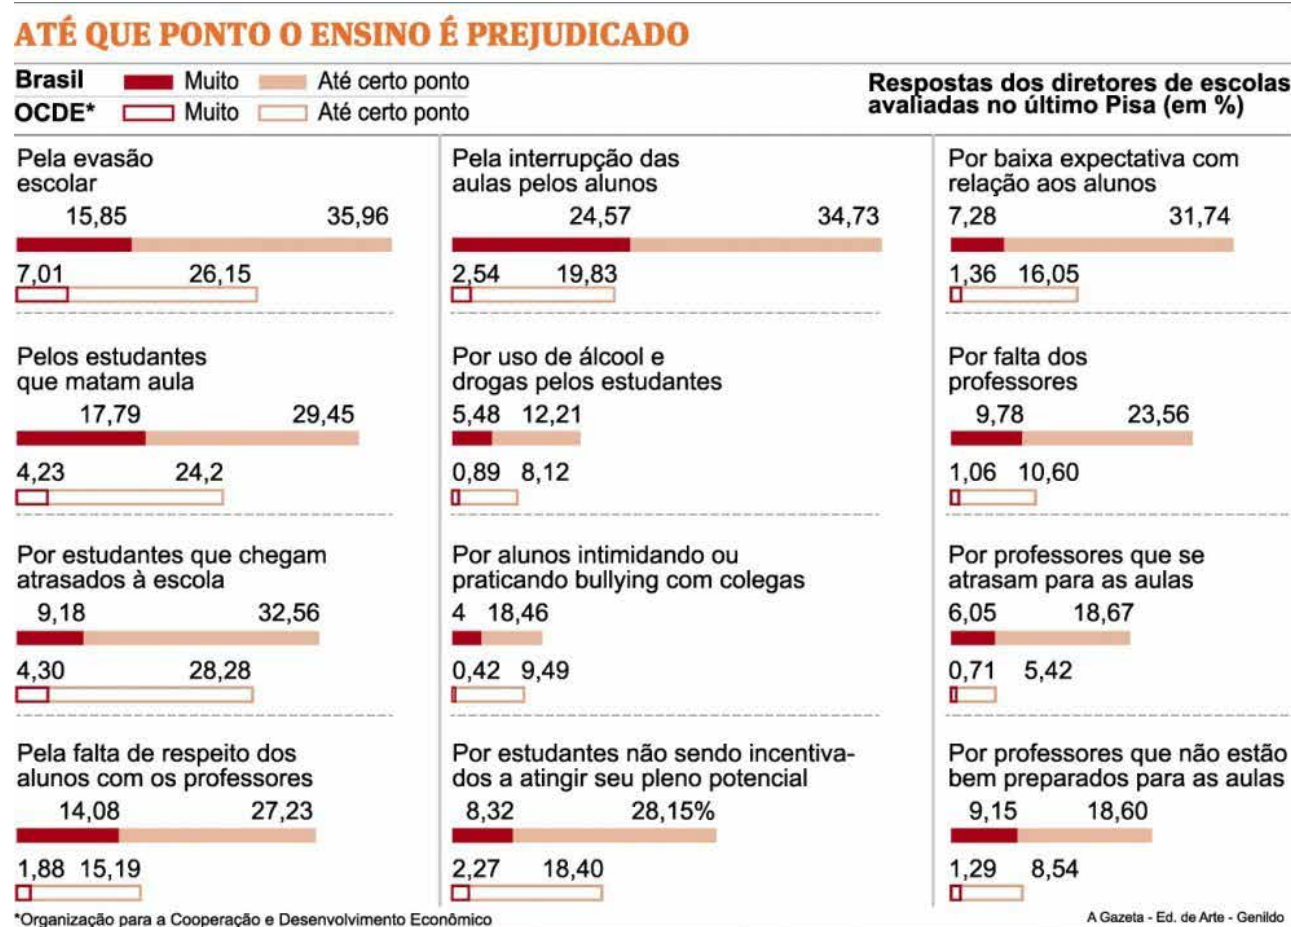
ATÉ QUE PONTO O ENSINO É PREJUDICADO

Brasil Muito Até certo ponto
OCDE* Muito Até certo ponto

Respostas dos diretores de escolas avaliadas no último Pisa (em %)

Pela evasão escolar
15,85 35,96
7,01 26,15

Pelos estudantes que matam aula
17,79 29,45
4,23 24,2

Por estudantes que chegam atrasados à escola
9,18 32,56
4,30 28,28

Pela falta de respeito dos alunos com os professores
14,08 27,23
1,88 15,19

Pela interrupção das aulas pelos alunos
24,57 34,73
2,54 19,83

Por uso de álcool e drogas pelos estudantes
5,48 12,21
0,89 8,12

Por alunos intimidando ou praticando bullying com colegas
4 18,46
0,42 9,49

Por estudantes não sendo incentivados a atingir seu pleno potencial
8,32 28,15%
2,27 18,40

Por baixa expectativa com relação aos alunos
7,28 31,74
1,36 16,05

Por falta dos professores
9,78 23,56
1,06 10,60

Por professores que se atrasam para as aulas
6,05 18,67
0,71 5,42

Por professores que não estão bem preparados para as aulas
9,15 18,60
1,29 8,54

*Organização para a Cooperação e Desenvolvimento Econômico

A Gazeta - Ed. de Arte - Genildo